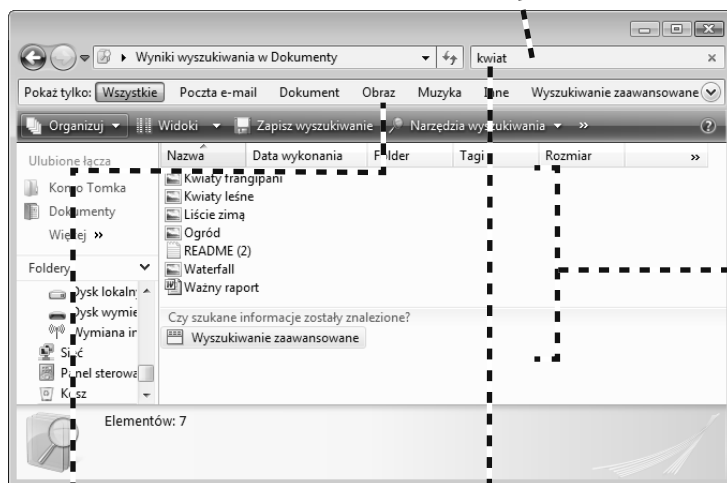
▸ Wyniki wyszukiwania w Dokumenty

kwiat

Pokaż tylko: Wszystkie Poczta e-mail Dokument Obraz Muzyka Inne Wyszukiwanie zaawansowane

Organizuj ▾ Widoki ▾ Zapisz wyszukiwanie Narzędzia wyszukiwania ▾ »

Ulubione łącza

Konto Tomka

Dokumenty

Więcej »

Foldery

Dysk lokalny

Dysk wymie

Wymiana in

Sieć

Panel sterowa

Kosz

| Nazwa | Data wykonania | Folder | Tagi | Rozmiar |
|---|---|---|---|---|
| Kwiaty frangipani | | | | |
| Kwiaty leśne | | | | |
| Liście zimą | | | | |
| Ogród | | | | |
| README (2) | | | | |
| Waterfall | | | | |
| Ważny raport | | | | |

Czy szukane informacje zostały znalezione?

Wyszukiwanie zaawansowane

Elementów: 7